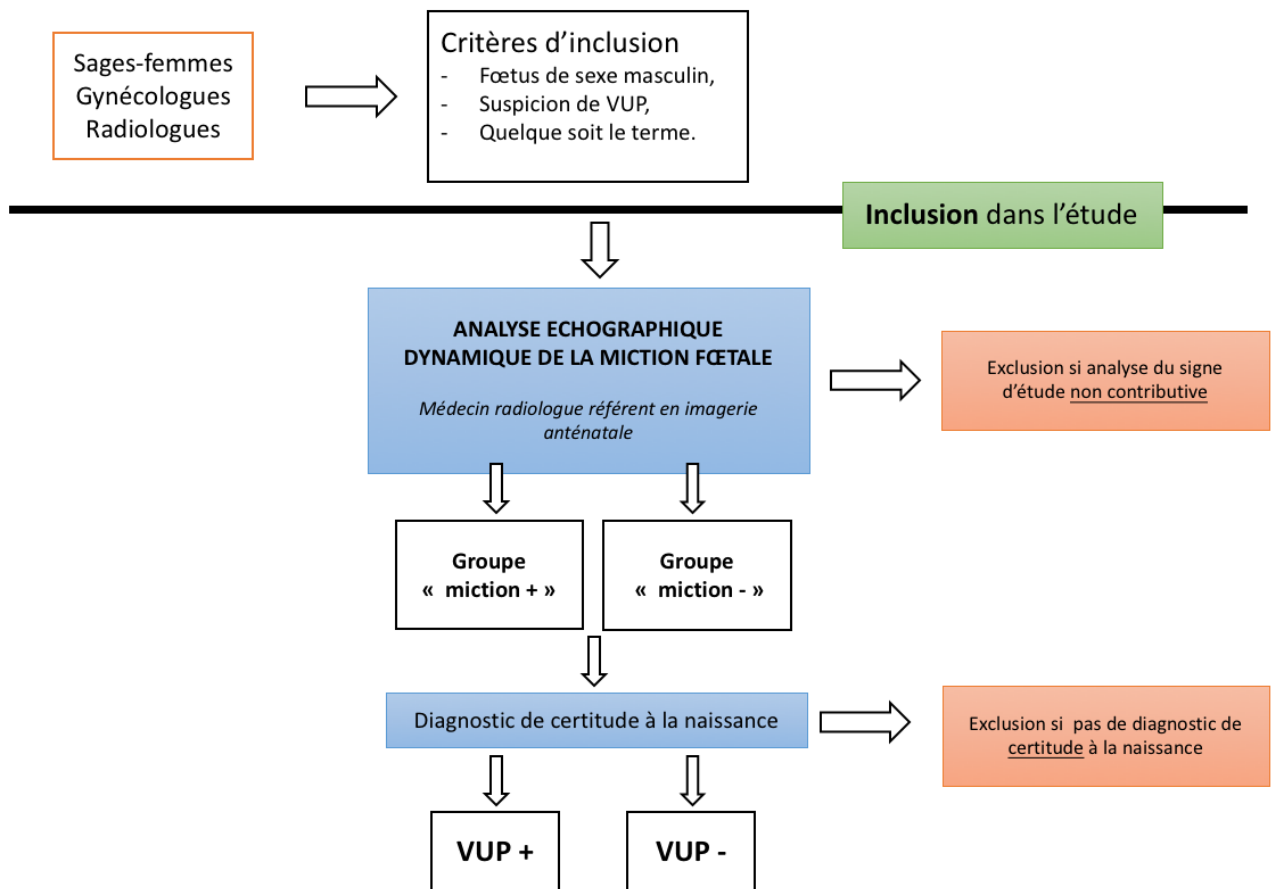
Sages-femmes
Gynécologues
Radiologues

Critères d'inclusion
- Fœtus de sexe masculin,
- Suspicion de VUP,
- Quelque soit le terme.

**Inclusion** dans l'étude

ANALYSE ECHOGRAPHIQUE DYNAMIQUE DE LA MICTION FŒTALE

*Médecin radiologue référent en imagerie anténatale*

Exclusion si analyse du signe d'étude non contributive

Groupe « miction + »

Groupe « miction - »

Diagnostic de certitude à la naissance

Exclusion si pas de diagnostic de certitude à la naissance

VUP +

VUP -